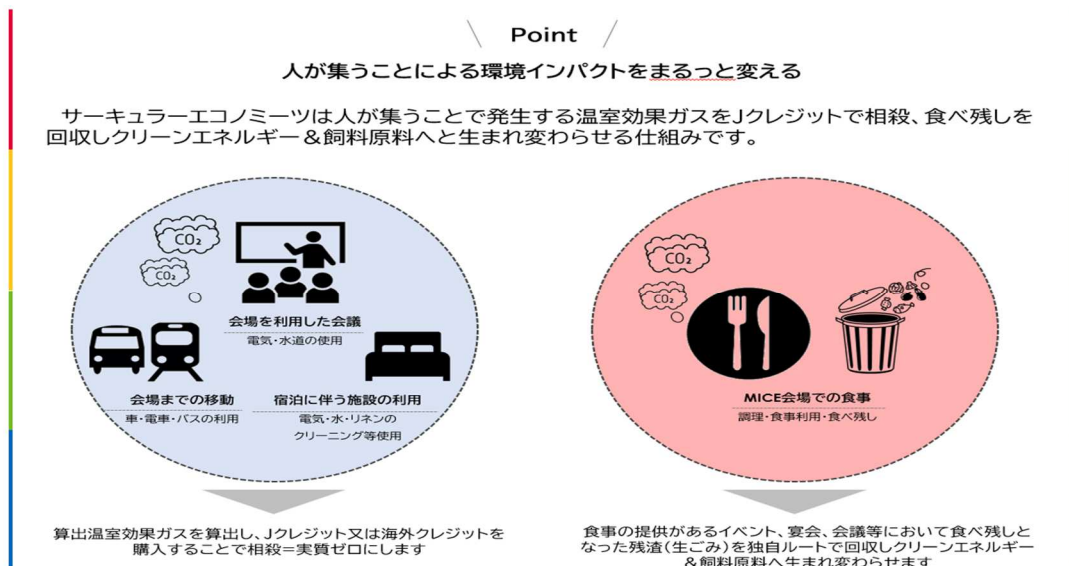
Point

人が集うことによる環境インパクトをまるっと変える

サーキュラーエコノミーツは人が集うことで発生する温室効果ガスをJクレジットで相殺、食べ残しを回収しクリーンエネルギー＆飼料原料へと生まれ変わらせる仕組みです。

$CO_2$
$CO_2$

会場を利用した会議
電気・水道の使用

会場までの移動
車・電車・バスの利用

宿泊に伴う施設の利用
電気・水・リネンのクリーニング等使用

$CO_2$
$CO_2$

MICE会場での食事
調理・食事利用・食べ残し

算出温室効果ガスを算出し、Jクレジット又は海外クレジットを購入することで相殺＝実質ゼロにします

食事の提供があるイベント、宴会、会議等において食べ残しとなった残渣（生ごみ）を独自ルートで回収しクリーンエネルギー＆飼料原料へ生まれ変わらせます